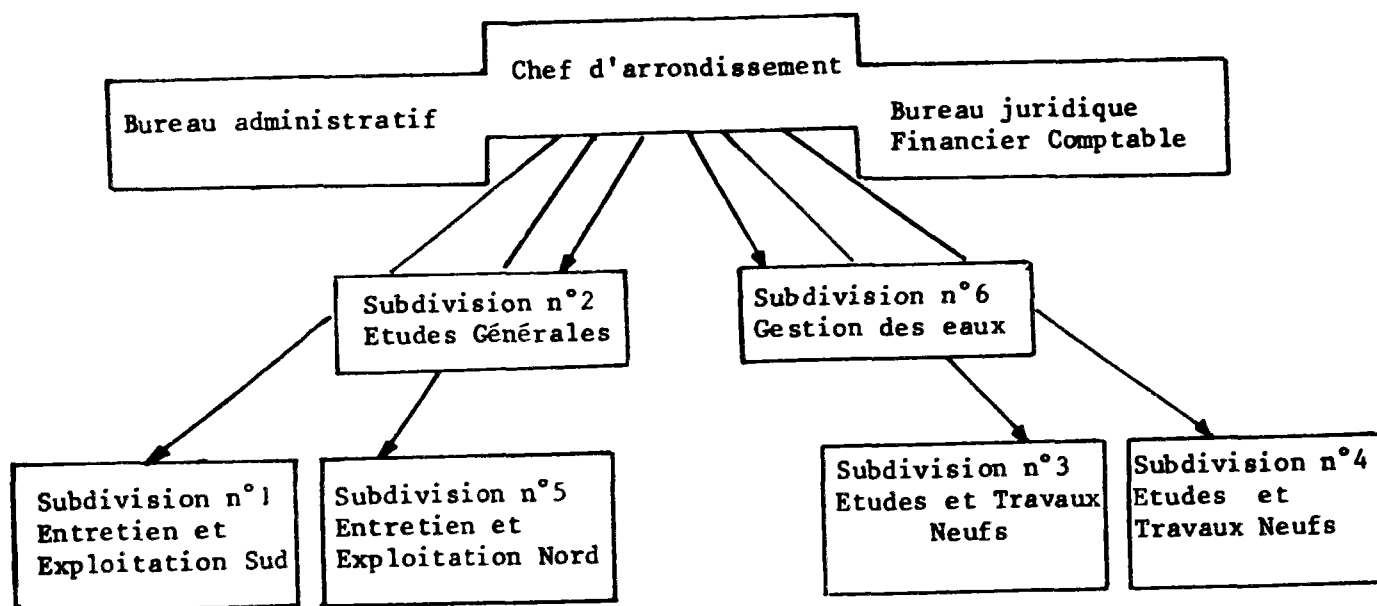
Chef d'arrondissement

Bureau administratif

Bureau juridique
Financier Comptable

Subdivision n°2
Etudes Générales

Subdivision n°6
Gestion des eaux

Subdivision n°1
Entretien et
Exploitation Sud

Subdivision n°5
Entretien et
Exploitation Nord

Subdivision n°3
Etudes et Travaux
Neufs

Subdivision n°4
Etudes et
Travaux Neufs